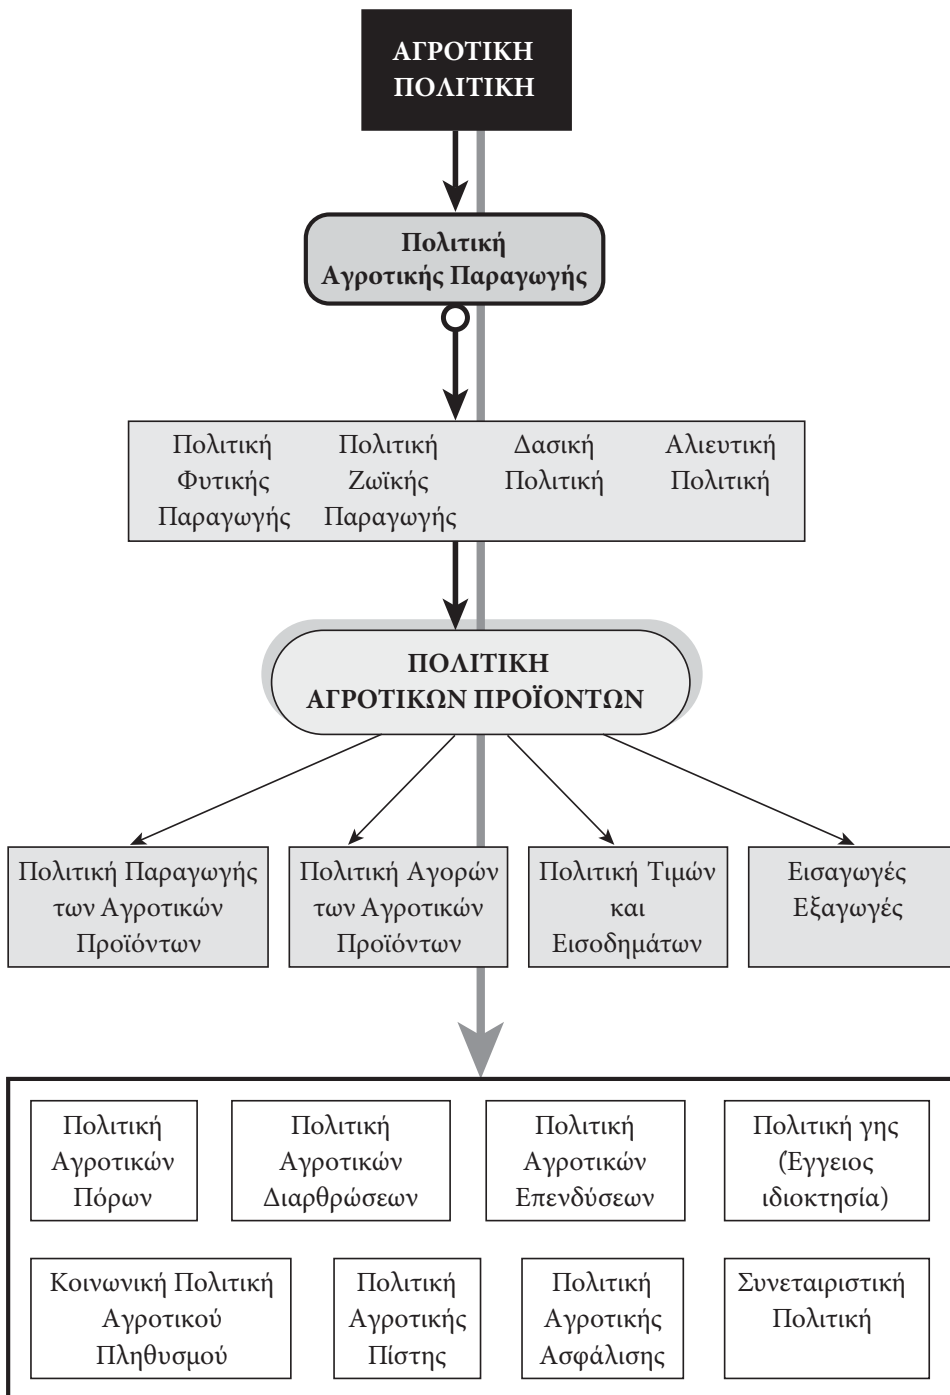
ΑΓΡΟΤΙΚΗ ΠΟΛΙΤΙΚΗ

Πολιτική Αγροτικής Παραγωγής

Πολιτική Φυτικής Παραγωγής

Πολιτική Ζωϊκής Παραγωγής

Δασική Πολιτική

Αλιευτική Πολιτική

ΠΟΛΙΤΙΚΗ ΑΓΡΟΤΙΚΩΝ ΠΡΟΪΟΝΤΩΝ

Πολιτική Παραγωγής των Αγροτικών Προϊόντων

Πολιτική Αγορών των Αγροτικών Προϊόντων

Πολιτική Τιμών και Εισοδημάτων

Εισαγωγές Εξαγωγές

Πολιτική Αγροτικών Πόρων

Πολιτική Αγροτικών Διαρθρώσεων

Πολιτική Αγροτικών Επενδύσεων

Πολιτική γης (Έγγειος ιδιοκτησία)

Κοινωνική Πολιτική Αγροτικού Πληθυσμού

Πολιτική Αγροτικής Πίστης

Πολιτική Αγροτικής Ασφάλισης

Συνεταιριστική Πολιτική